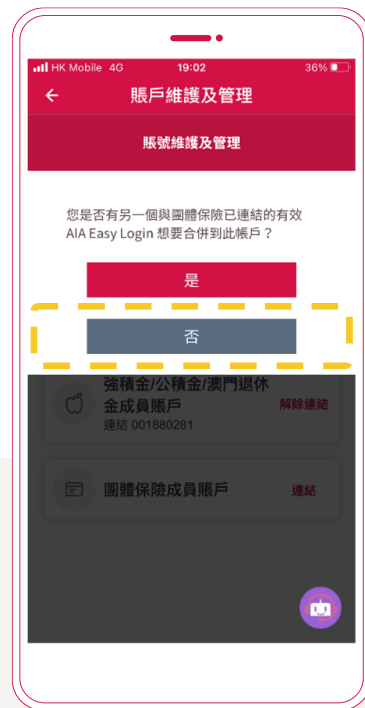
HK Mobile 4G 19:02 36%

賬戶維護及管理

賬號維護及管理

您是否有另一個與團體保險已連結的有效 AIA Easy Login 想要合併到此帳戶？

是

否

強積金/公積金/澳門退休金成員賬戶
連結 001880281
解除連結

團體保險成員賬戶
連結